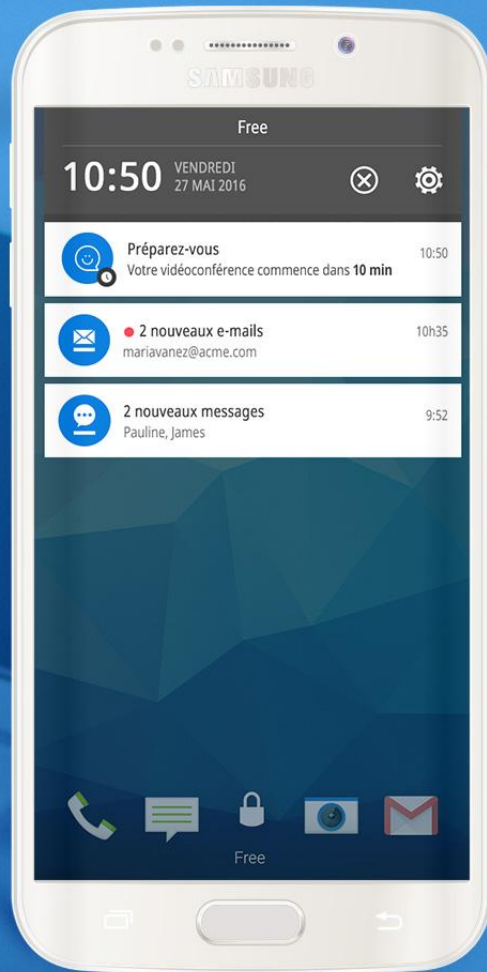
SAMSUNG

Free

10:50 VENDREDI 27 MAI 2016

Préparez-vous
Votre vidéoconférence commence dans **10 min**
10:50

2 nouveaux e-mails
mariavanez@acme.com
10h35

2 nouveaux messages
Pauline, James
9:52

Free